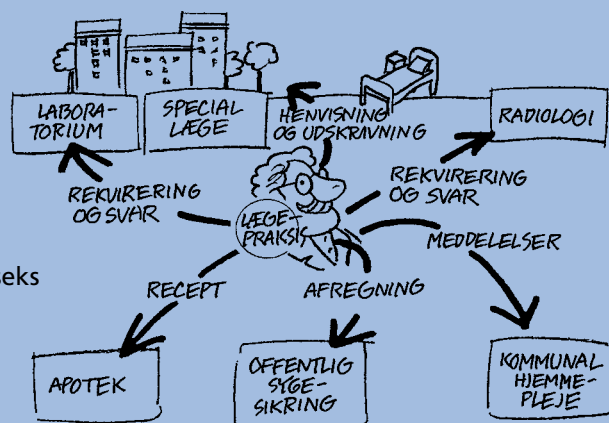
LABORATORIUM

SPECIAL LÆGE

HENVISNING OG UDSKRAVNING

RADIOLOGI

REKVIRERING OG SVAR

REKVIRERING OG SVAR

LÆGEPRAKSIS

MEDDELELSER

eks

RECEPT

AFREGNING

APOTEK

OFFENTLIG SYGESIKRING

KOMMUNAL HJEMMEPLEJE